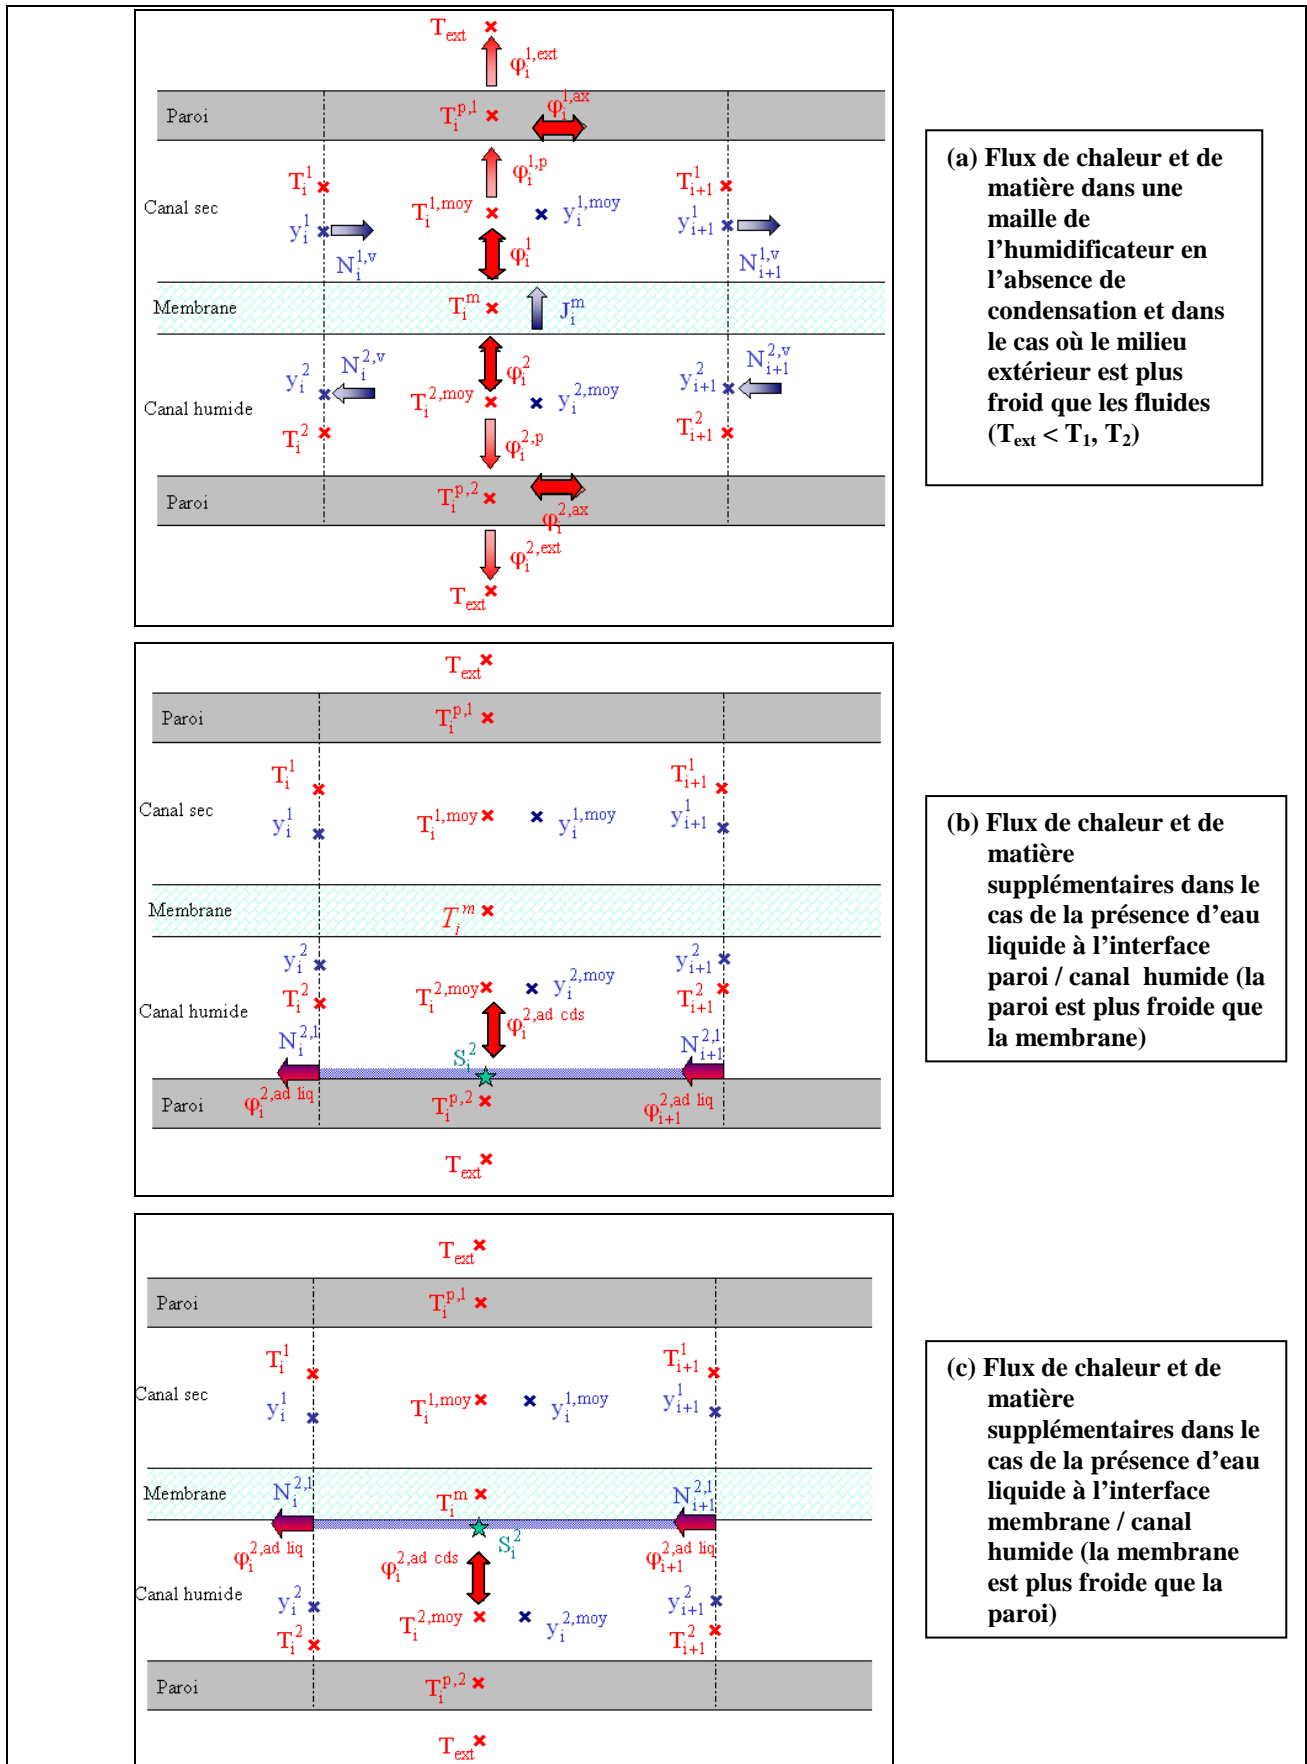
$T_{ext}$
$\varphi_i^{1,ext}$
Paroi
$T_i^{p,1}$
$\varphi_i^{1,ax}$
Canal sec
$T_i^1$
$\varphi_i^{1,p}$
$T_{i+1}^1$
$T_i^{1,moy}$
$y_i^{1,moy}$
$y_i^1$
$y_{i+1}^1$
$\varphi_i^1$
$N_i^{1,v}$
$N_{i+1}^{1,v}$
Membrane
$T_i^m$
$J_i^m$
$N_i^{2,v}$
$N_{i+1}^{2,v}$
$y_i^2$
$\varphi_i^2$
$y_{i+1}^2$
$T_i^{2,moy}$
$y_i^{2,moy}$
Canal humide
$T_i^2$
$\varphi_i^{2,p}$
$T_{i+1}^2$
Paroi
$T_i^{p,2}$
$\varphi_i^{2,ax}$
$\varphi_i^{2,ext}$
$T_{ext}$

(a) Flux de chaleur et de matière dans une maille de l'humidificateur en l'absence de condensation et dans le cas où le milieu extérieur est plus froid que les fluides ($T_{ext} < T_1, T_2$)

$T_{ext}$
Paroi
$T_i^{p,1}$
$T_i^1$
$T_{i+1}^1$
Canal sec
$T_i^{1,moy}$
$y_i^{1,moy}$
$y_i^1$
$y_{i+1}^1$
Membrane
$T_i^m$
$y_i^2$
$y_{i+1}^2$
$T_i^{2,moy}$
$y_i^{2,moy}$
$T_i^2$
$T_{i+1}^2$
Canal humide
$\varphi_i^{2,ad\ cds}$
$N_i^{2,l}$
$N_{i+1}^{2,l}$
$S_i^2$
Paroi
$\varphi_i^{2,ad\ liq}$
$T_i^{p,2}$
$\varphi_{i+1}^{2,ad\ liq}$
$T_{ext}$

(b) Flux de chaleur et de matière supplémentaires dans le cas de la présence d'eau liquide à l'interface paroi / canal humide (la paroi est plus froide que la membrane)

$T_{ext}$
Paroi
$T_i^{p,1}$
$T_i^1$
$T_{i+1}^1$
Canal sec
$T_i^{1,moy}$
$y_i^{1,moy}$
$y_i^1$
$y_{i+1}^1$
Membrane
$N_i^{2,l}$
$T_i^m$
$N_{i+1}^{2,l}$
$S_i^2$
$\varphi_i^{2,ad\ liq}$
$\varphi_i^{2,ad\ cds}$
$\varphi_{i+1}^{2,ad\ liq}$
Canal humide
$y_i^2$
$y_{i+1}^2$
$T_i^{2,moy}$
$y_i^{2,moy}$
$T_i^2$
$T_{i+1}^2$
Paroi
$T_i^{p,2}$
$T_{ext}$

(c) Flux de chaleur et de matière supplémentaires dans le cas de la présence d'eau liquide à l'interface membrane / canal humide (la membrane est plus froide que la paroi)